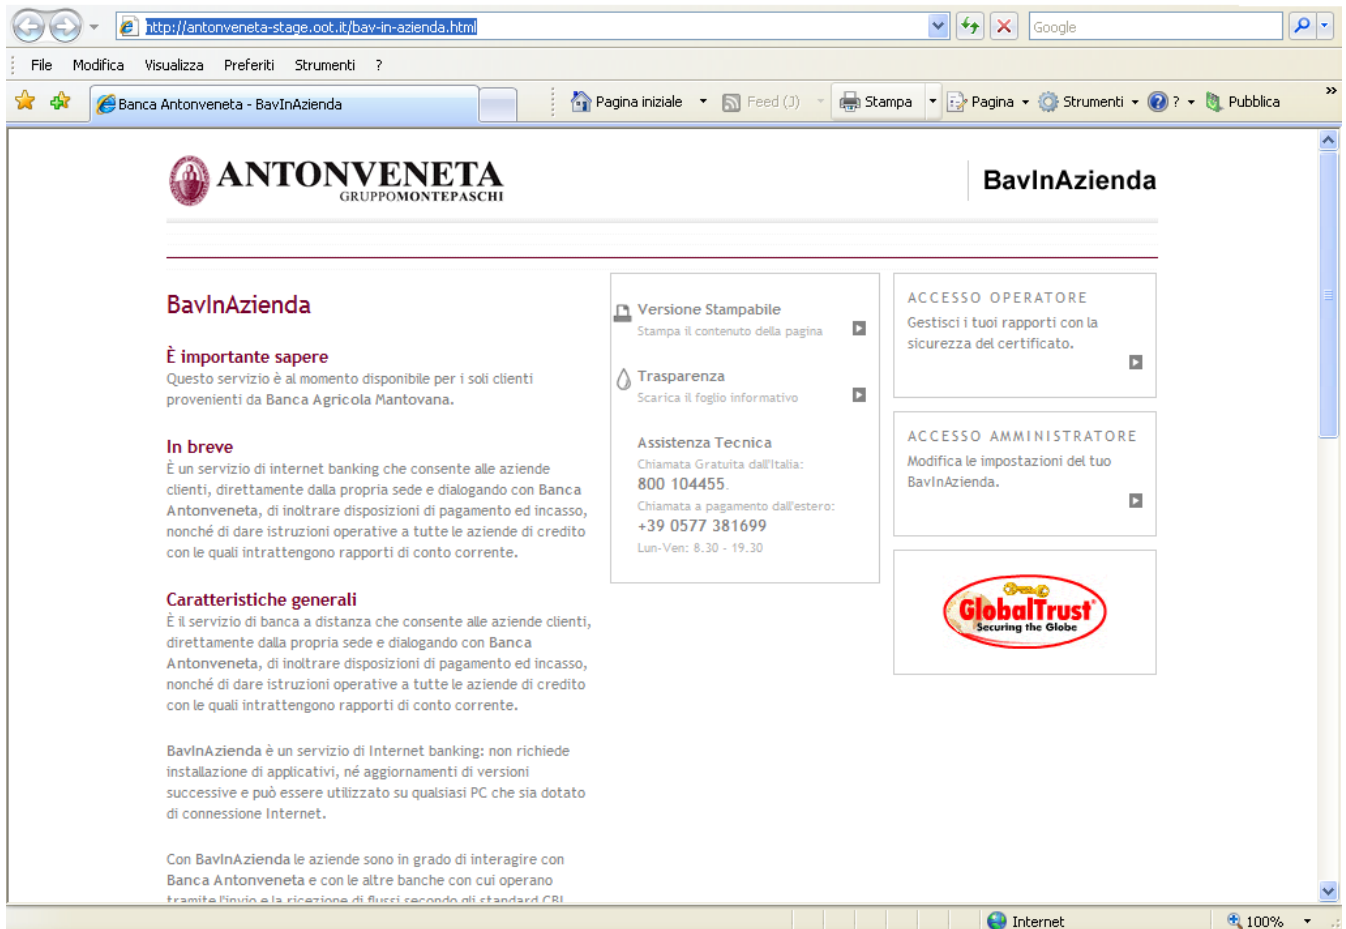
http://antonveneta-stage.oot.it/bav-in-azienda.html

Google

File Modifica Visualizza Preferiti Strumenti ?

Banca Antonveneta - BavInAzienda

Pagina iniziale Feed (J) Stampa Pagina Strumenti ? Pubblica

ANTONVENETA
GRUPPOMONTEPASCHI

BavInAzienda

BavInAzienda

È importante sapere
Questo servizio è al momento disponibile per i soli clienti provenienti da Banca Agricola Mantovana.

In breve
È un servizio di internet banking che consente alle aziende clienti, direttamente dalla propria sede e dialogando con Banca Antonveneta, di inoltrare disposizioni di pagamento ed incasso, nonché di dare istruzioni operative a tutte le aziende di credito con le quali intrattengono rapporti di conto corrente.

Caratteristiche generali
È il servizio di banca a distanza che consente alle aziende clienti, direttamente dalla propria sede e dialogando con Banca Antonveneta, di inoltrare disposizioni di pagamento ed incasso, nonché di dare istruzioni operative a tutte le aziende di credito con le quali intrattengono rapporti di conto corrente.

BavInAzienda è un servizio di Internet banking: non richiede installazione di applicativi, né aggiornamenti di versioni successive e può essere utilizzato su qualsiasi PC che sia dotato di connessione Internet.

Con BavInAzienda le aziende sono in grado di interagire con Banca Antonveneta e con le altre banche con cui operano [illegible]

Versione Stampabile
Stampa il contenuto della pagina

Trasparenza
Scarica il foglio informativo

Assistenza Tecnica
Chiamata Gratuita dall'Italia:
800 104455
Chiamata a pagamento dall'estero:
+39 0577 381699
Lun-Ven: 8.30 - 19.30

ACCESSO OPERATORE
Gestisci i tuoi rapporti con la sicurezza del certificato.

ACCESSO AMMINISTRATORE
Modifica le impostazioni del tuo BavInAzienda.

GlobalTrust
Securing the Globe

Internet
100%